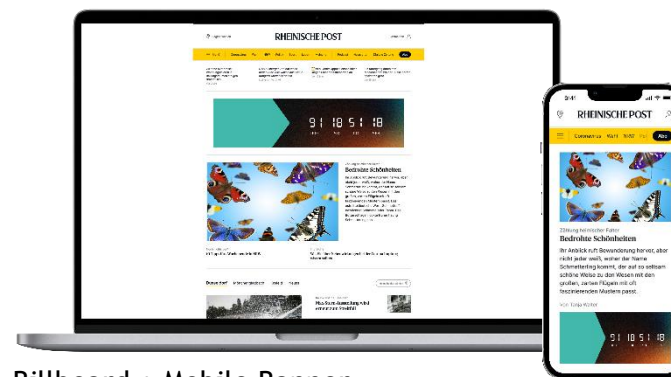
RHEINISCHE POST

9 18 51 18

Bedrohte Schönheiten

Düsseldorf

RHEINISCHE POST

Coronavirus

Abo

Zählung heimischer Falter

Bedrohte Schönheiten

Ihr Anblick ruft Bewunderung hervor, aber nicht jeder weiß, woher der Name Schmetterling kommt, der auf so seltsam schöne Weise zu dem Wesen mit den großen, zarten Flügeln mit oft faszinierenden Mustern passt.

Von Tanja Walter

9 18 51 18

Billboard + Mobile Banner